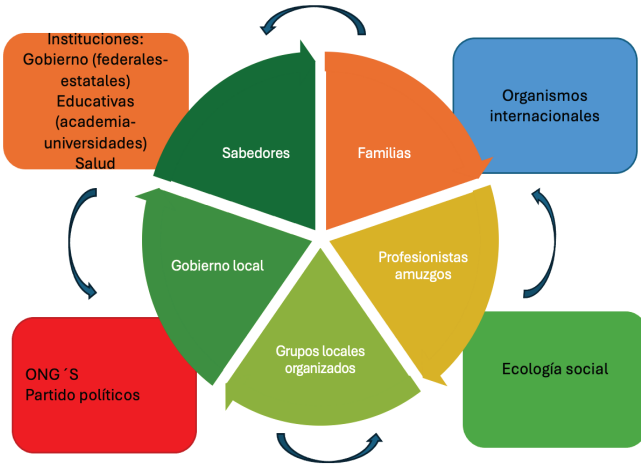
Instituciones:
Gobierno (federales-estatales)
Educativas (academia-universidades)
Salud

Organismos internacionales

Sabedores

Familias

Gobierno local

Profesionistas amuzgos

Grupos locales organizados

ONG´S
Partido políticos

Ecología social